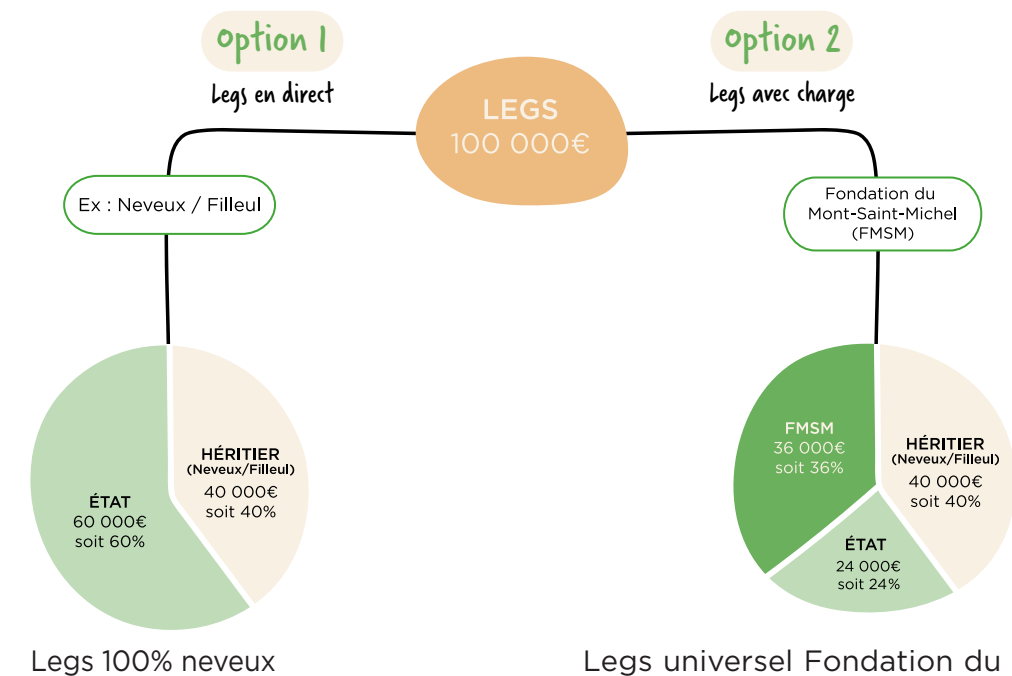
Option 1

Legs en direct

LEGS
100 000€

Option 2

Legs avec charge

Ex : Neveux / Filleul

Fondation du Mont-Saint-Michel (FMSM)

HÉRITIER
(Neveux/Filleul)
40 000€
soit 40%

ÉTAT
60 000€
soit 60%

FMSM
36 000€
soit 36%

HÉRITIER
(Neveux/Filleul)
40 000€
soit 40%

ÉTAT
24 000€
soit 24%

Legs 100% neveux

Legs universel Fondation du